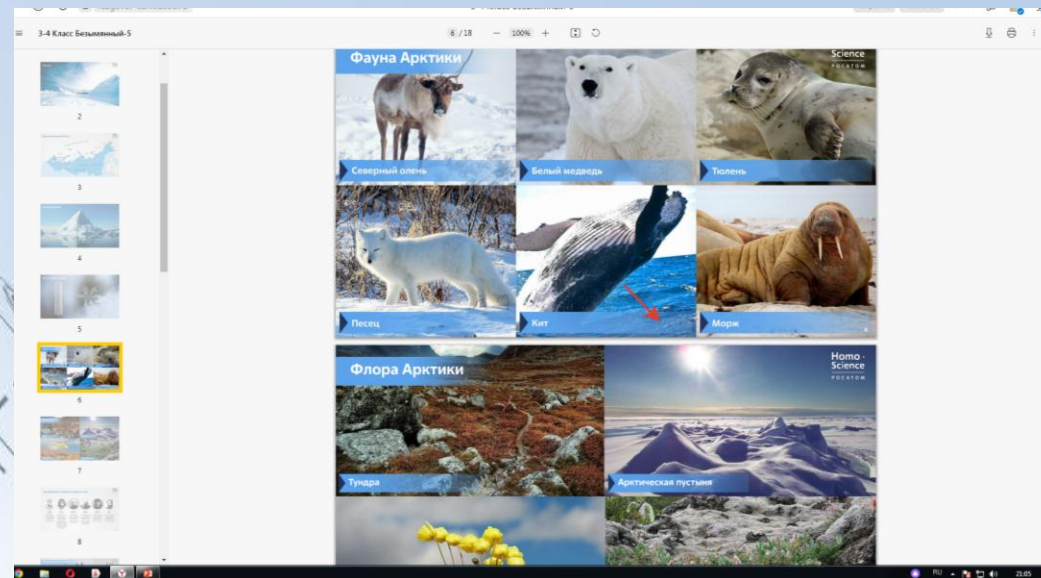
3-4 Класс Безымянный-5

6 / 18 — 100% +

2

3

4

5

6

7

8

Фауна Арктики

Science
РОСАТОМ

Северный олень

Белый медведь

Тюлень

Песец

Кит

Морж

Флора Арктики

Homo
Science
РОСАТОМ

Тундра

Арктическая пустыня

RU 21:05